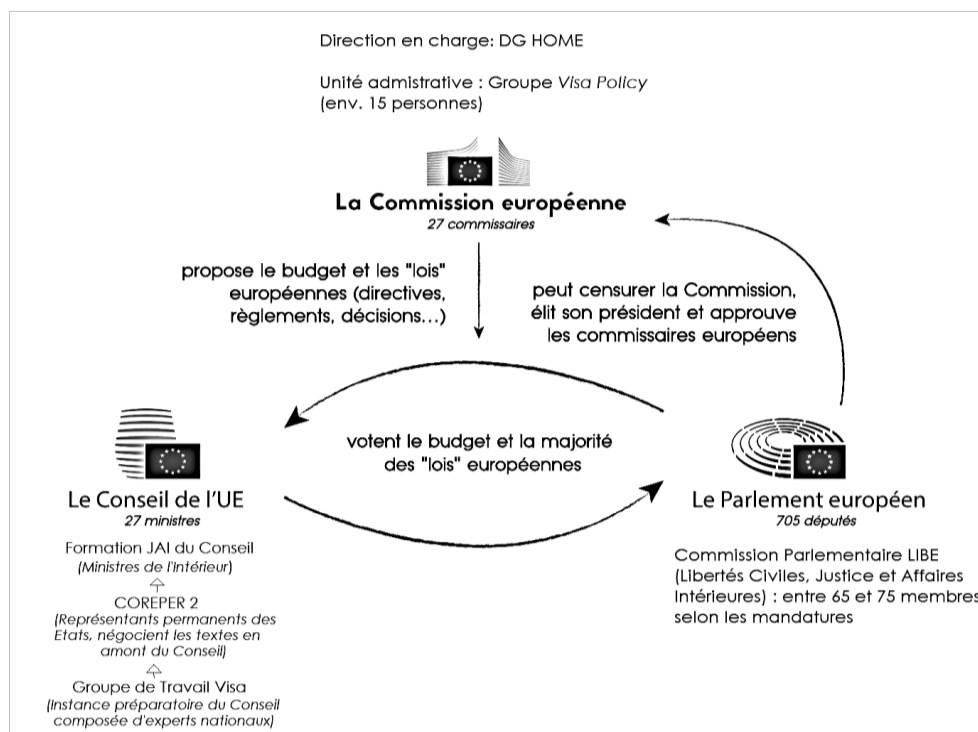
Direction en charge: DG HOME

Unité admistrative : Groupe *Visa Policy* (env. 15 personnes)

La Commission européenne
*27 commissaires*

propose le budget et les "lois" européennes (directives, règlements, décisions...)

peut censurer la Commission, élit son président et approuve les commissaires européens

votent le budget et la majorité des "lois" européennes

Le Conseil de l'UE
*27 ministres*

Formation JAI du Conseil
*(Ministres de l'intérieur)*

COREPER 2
*(Représentants permanents des Etats, négocient les textes en amont du Conseil)*

Groupe de Travail Visa
*(Instance préparatoire du Conseil composée d'experts nationaux)*

Le Parlement européen
*705 députés*

Commission Parlementaire LIBE (Libertés Civiles, Justice et Affaires Intérieures) : entre 65 et 75 membres selon les mandatures